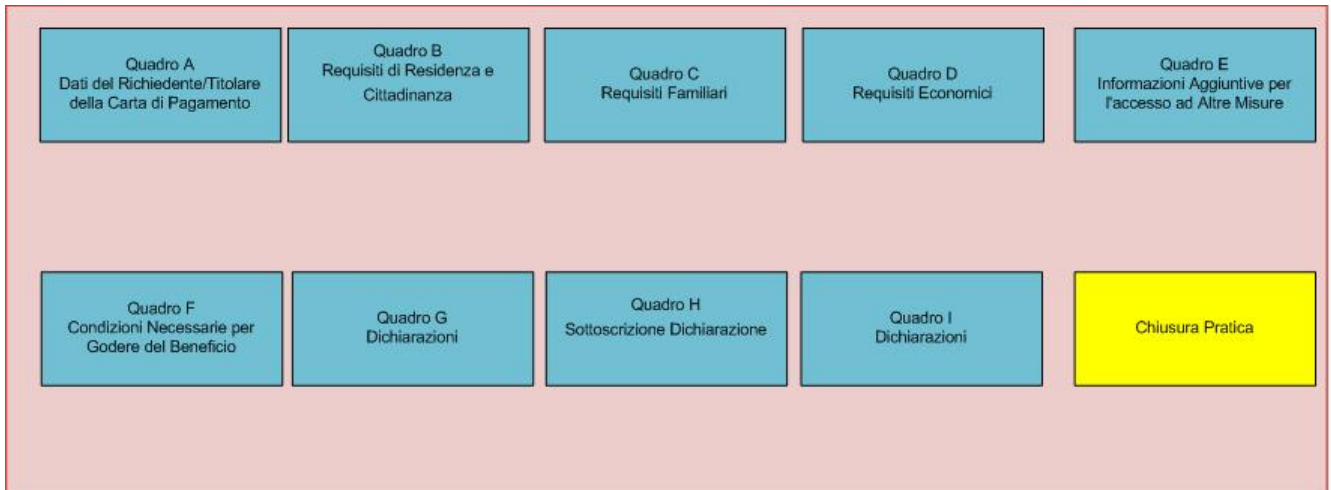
Quadro A
Dati del Richiedente/Titolare della Carta di Pagamento

Quadro B
Requisiti di Residenza e Cittadinanza

Quadro C
Requisiti Familiari

Quadro D
Requisiti Economici

Quadro E
Informazioni Agguintive per l'accesso ad Altre Misure

Quadro F
Condizioni Necessarie per Godere del Beneficio

Quadro G
Dichiarazioni

Quadro H
Sottoscrizione Dichiarazione

Quadro I
Dichiarazioni

Chiusura Pratica